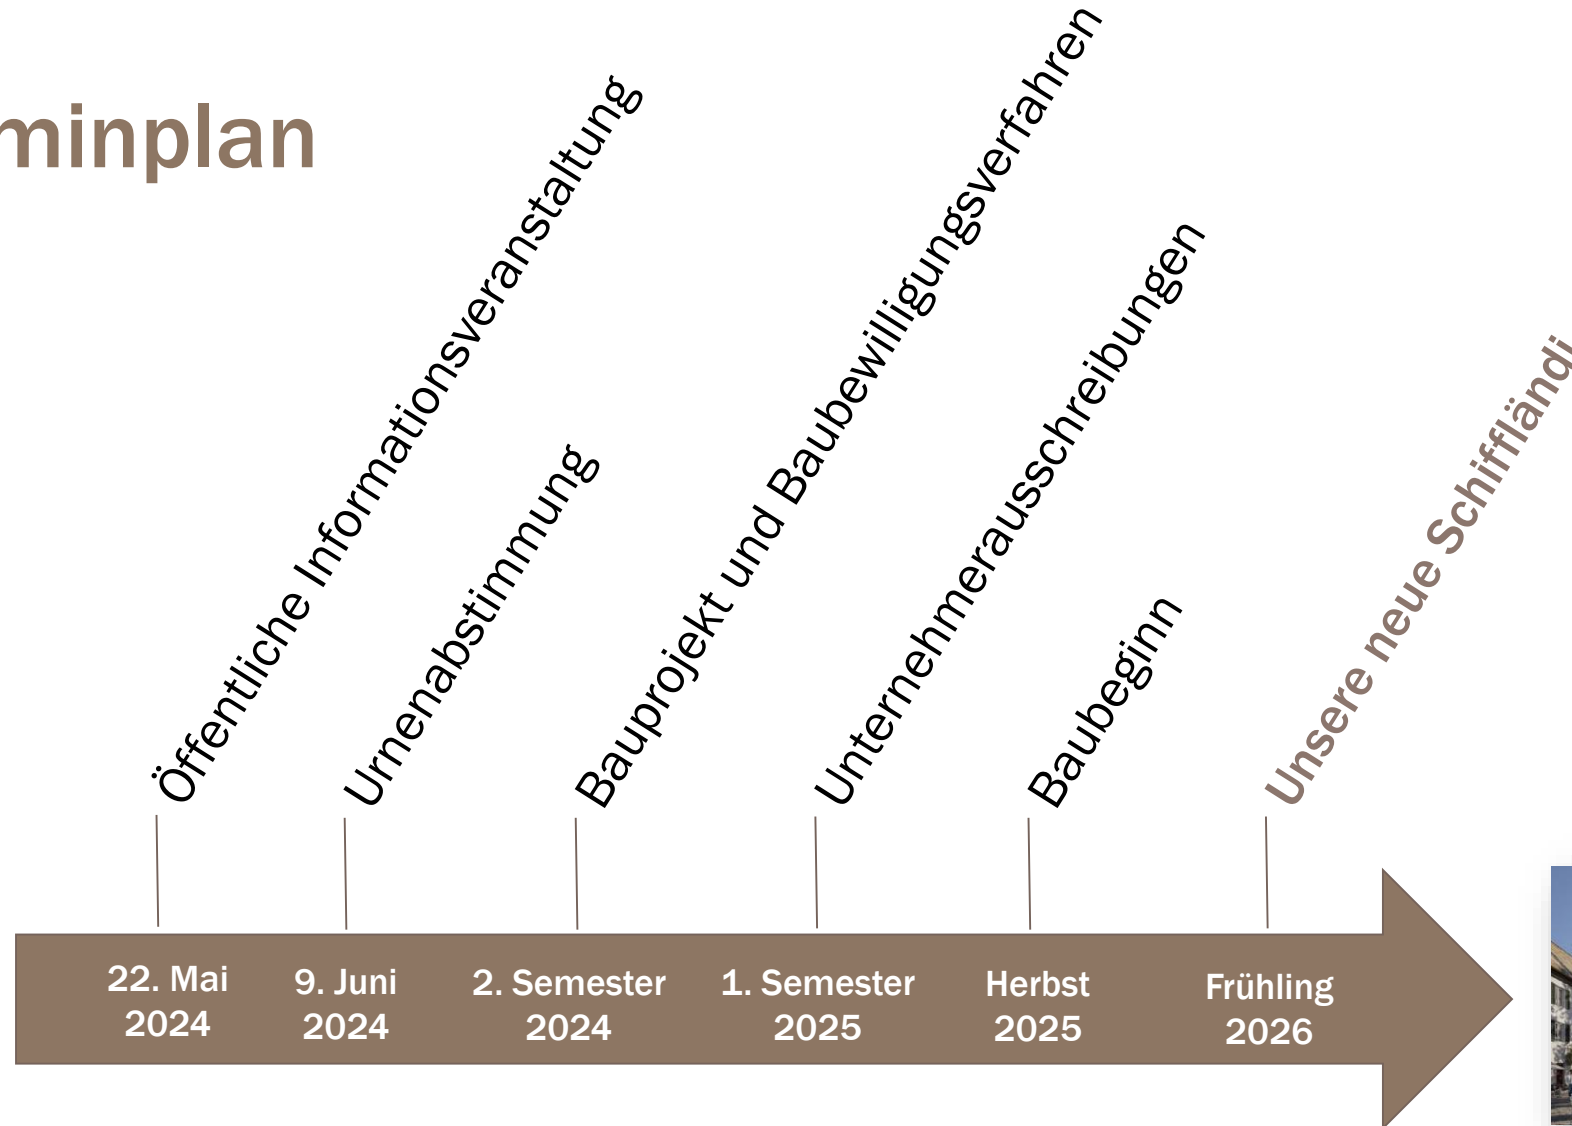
minplan

Öffentliche Informationsveranstaltung

Urnenabstimmung

Bauprojekt und Baubewilligungsverfahren

Unternehmerausschreibungen

Baubeginn

Unsere neue Schiffländi

22. Mai 2024

9. Juni 2024

2. Semester 2024

1. Semester 2025

Herbst 2025

Frühling 2026